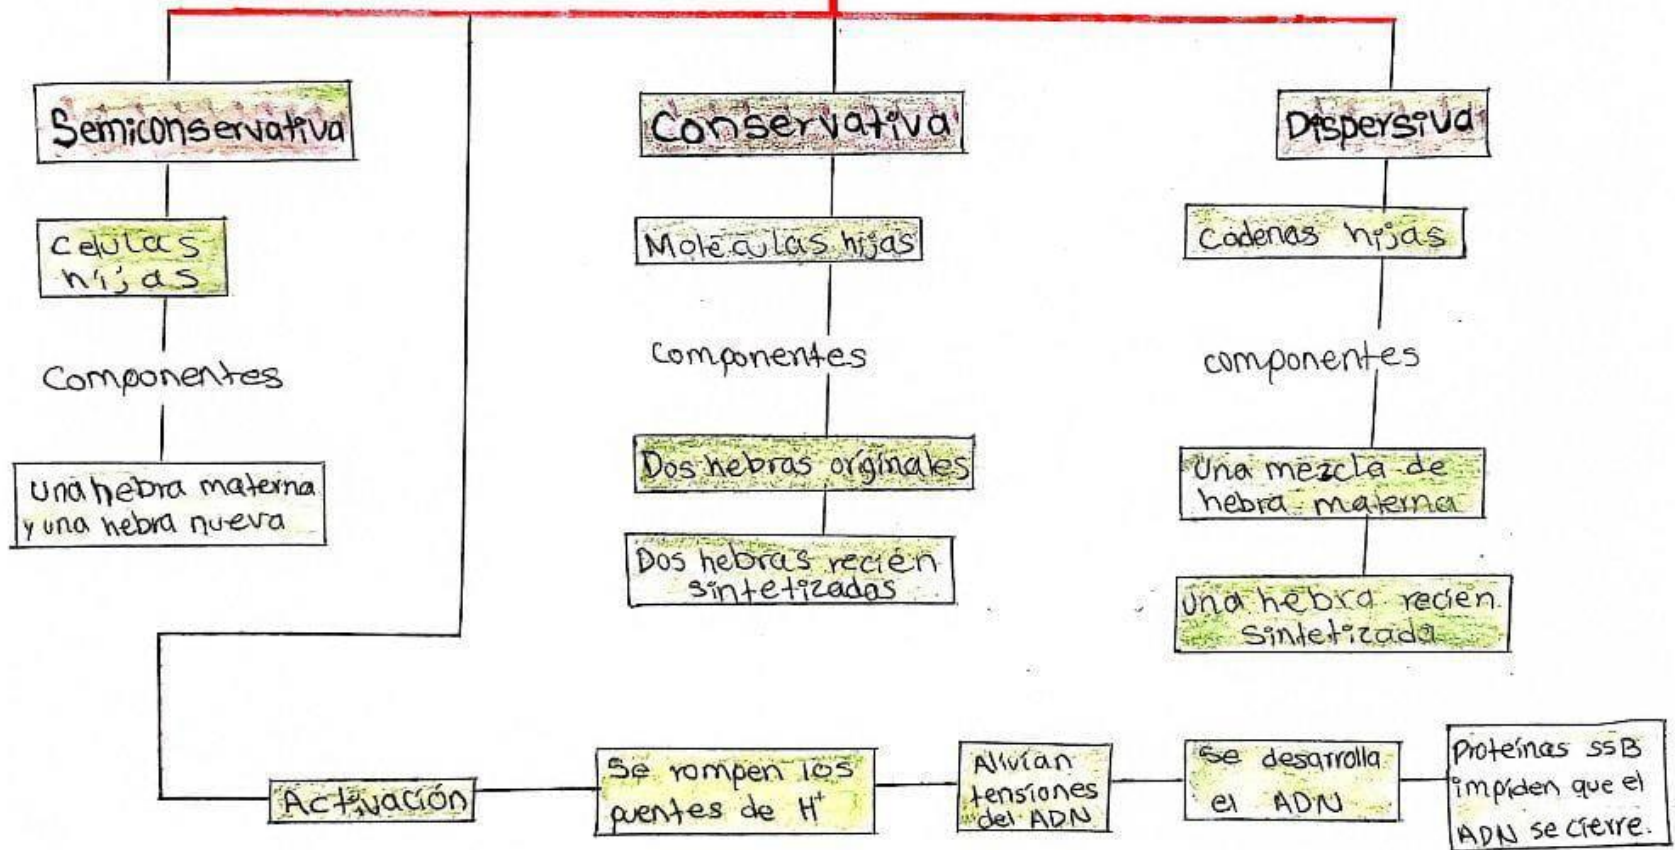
Semiconservativa

celulas hijas

Componentes

Una hebra materna y una hebra nueva

Conservativa

Moléculas hijas

Componentes

Dos hebras originales

Dos hebras recién sintetizadas

Dispersiva

Cadenas hijas

componentes

Una mezcla de hebra materna

una hebra recien sintetizada

Activación

Se rompen los puentes de $H^+$

Alivian tensiones del ADN

Se desarrolla el ADN

Proteínas SSB impiden que el ADN se cierre.